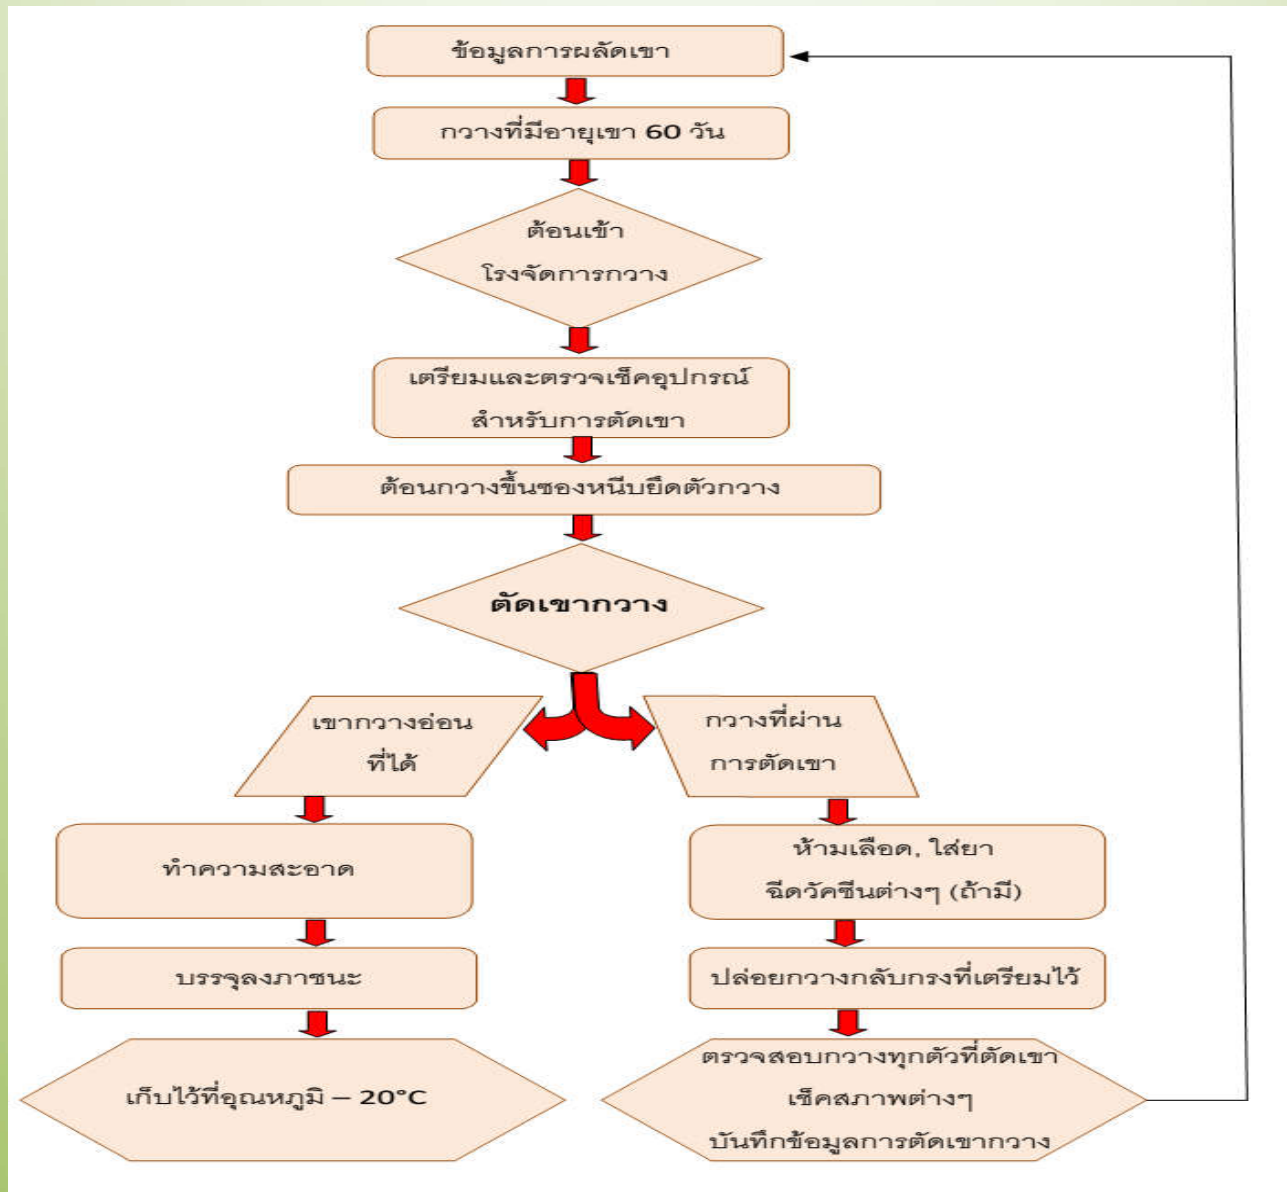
ข้อมูลการผลัดเขา

กวางที่มีอายุเขา 60 วัน

ต้อนเข้า
โรงจัดการกวาง

เตรียมและตรวจเช็คอุปกรณ์
สำหรับการตัดเขา

ต้อนกวางขึ้นซองหนีบยึดตัวกวาง

ตัดเขากวาง

เขากวางอ่อน
ที่ได้

ทำความสะอาด

บรรจุลงภาชนะ

เก็บไว้ที่อุณหภูมิ – 20°C

กวางที่ผ่าน
การตัดเขา

ห้ามเลือด, ใส่ยา
ฉีดวัคซีนต่างๆ (ถ้ามี)

ปล่อยกวางกลับกรงที่เตรียมไว้

ตรวจสอบกวางทุกตัวที่ตัดเขา
เช็คสภาพต่างๆ
บันทึกข้อมูลการตัดเขากวาง